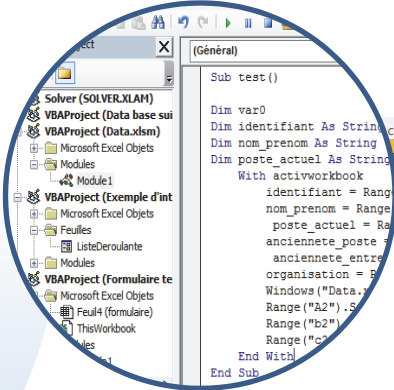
oject
Solver (SOLVER.XLAM)
VBAProject (Data base sui
VBAProject (Data.xlsm)
Microsoft Excel Objets
Modules
Module1
VBAProject (Exemple d'int
Microsoft Excel Objets
Feuilles
ListeDeroulante
Modules
VBAProject (Formulaire te
Microsoft Excel Objets
Feuil4 (formulaire)
ThisWorkbook
dules
le1

(Général)

Sub test()

Dim var0
Dim identifiant As String
Dim nom_prenom As String
Dim poste_actuel As String
With activworkbook
identifiant = Range
nom_prenom = Range
poste_actuel = Ra
anciennete_poste =
anciennete_entre
organisation = R
Windows("Data.
Range("A2").S
Range("b2")
Range("c
End With
End Sub